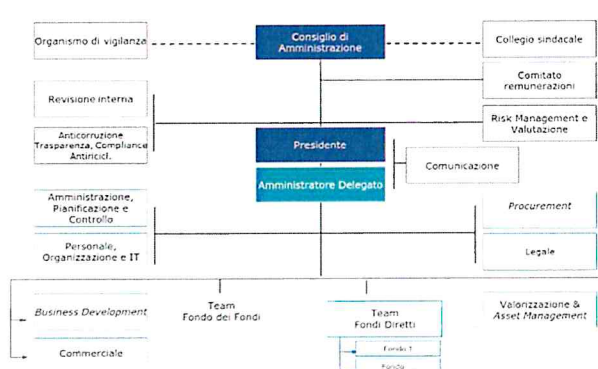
Organismo di vigilanza

Consiglio di Amministrazione

Collegio sindacale

Comitato remunerazioni

Revisione interna

Risk Management e Valutazione

Anticorruzione Trasparenza, Compliance Antiricicl.

Presidente

Comunicazione

Amministratore Delegato

Amministrazione, Pianificazione e Controllo

Procurement

Personale, Organizzazione e IT

Legale

Business Development

Team Fondo dei Fondi

Team Fondi Diretti

Valorizzazione & Asset Management

Commerciale

Fondo 1

Fondo